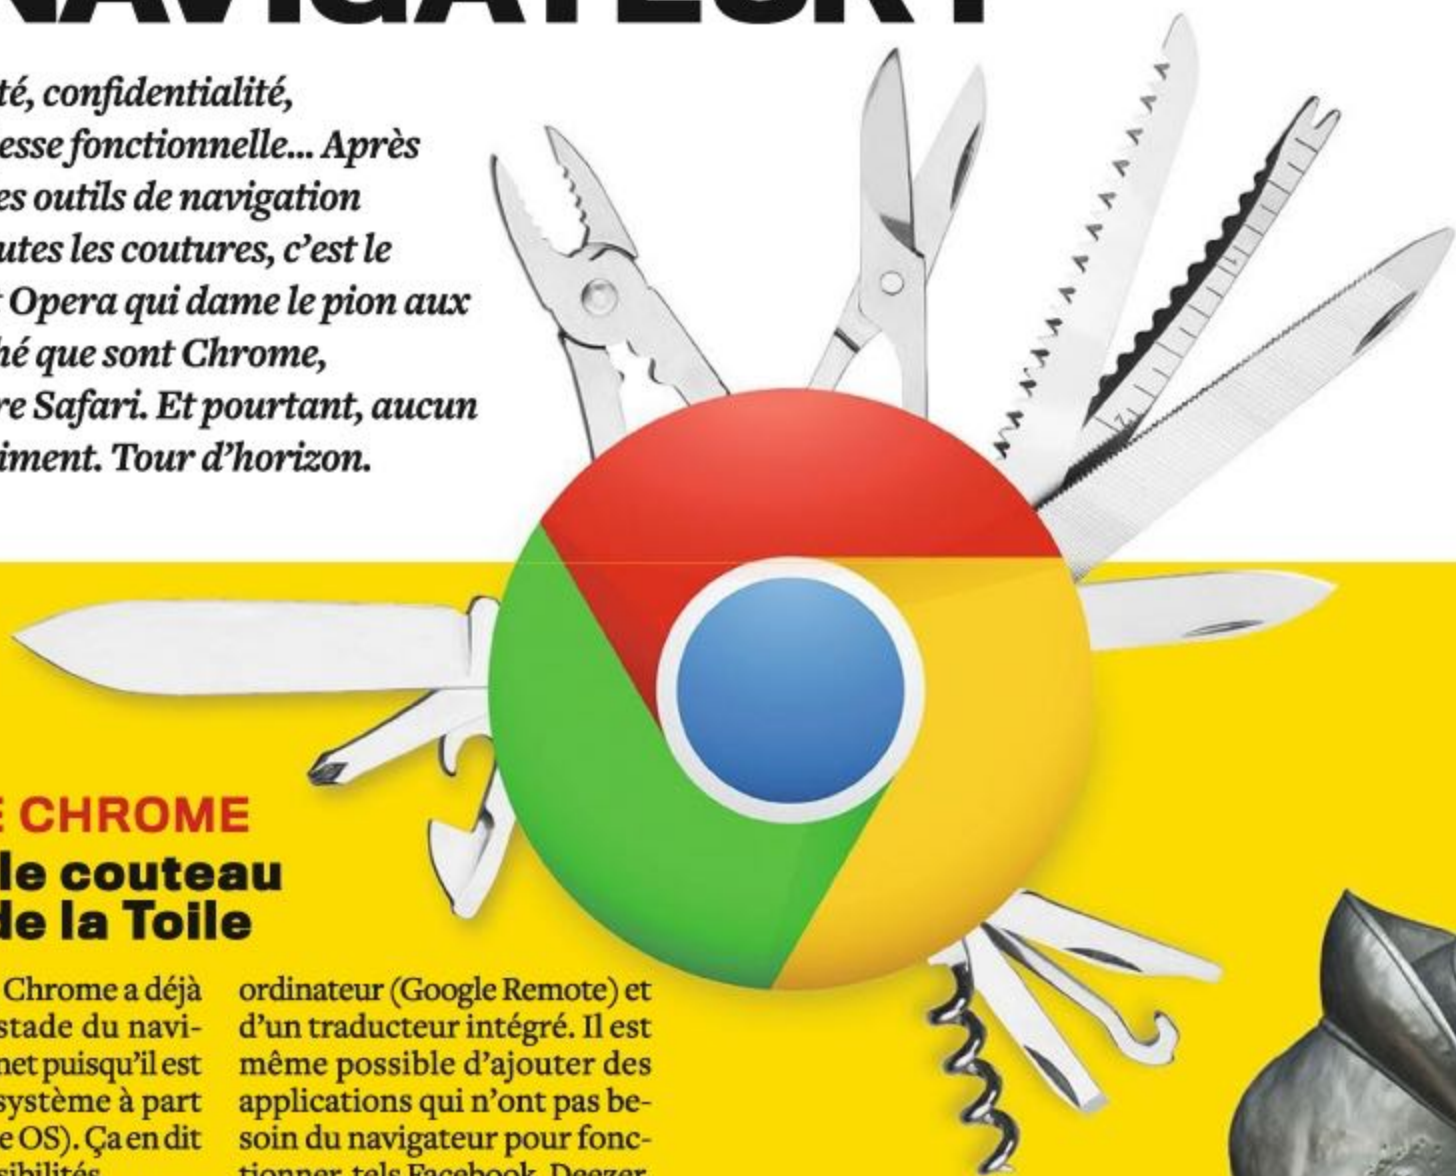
té, confidentialité, esse fonctionnelle... Après es outils de navigation utes les coutures, c'est le Opera qui dame le pion aux hé que sont Chrome, re Safari. Et pourtant, aucun iment. Tour d'horizon.

E CHROME
le couteau
de la Toile

Chrome a déjà stade du navinet puisqu'il est système à part e OS). Ça en dit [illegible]

ordinateur (Google Remote) et d'un traducteur intégré. Il est même possible d'ajouter des applications qui n'ont pas besoin du navigateur pour fonctionner, tels Facebook, Deezer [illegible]